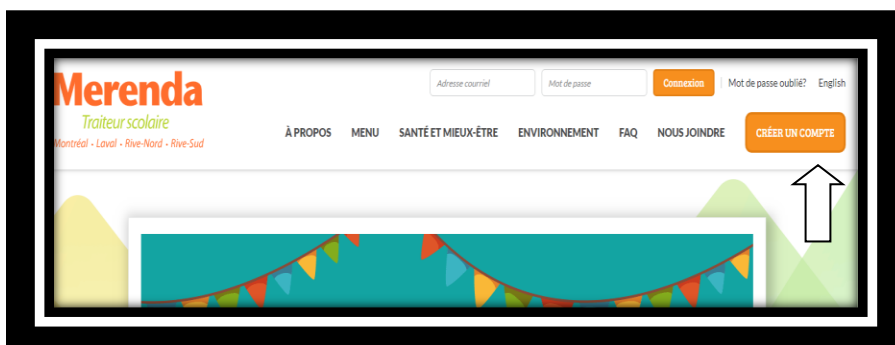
Merenda
Traiteur scolaire
Montréal - Laval - Rive-Nord - Rive-Sud

Adresse courriel
Mot de passe
Connexion
Mot de passe oublié?
English

À PROPOS
MENU
SANTÉ ET MIEUX-ÊTRE
ENVIRONNEMENT
FAQ
NOUS JOINDRE
CRÉER UN COMPTE